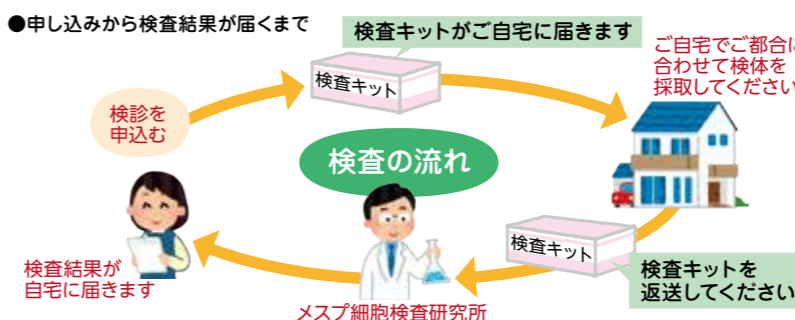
●申し込みから検査結果が届くまで

検査キットがご自宅に届きます

検査キット

ご自宅でご都合に合わせて検体を採取してください

検診を申込む

検査の流れ

検査キット

検査キットを返送してください

検査結果が自宅に届きます

メスプ細胞検査研究所